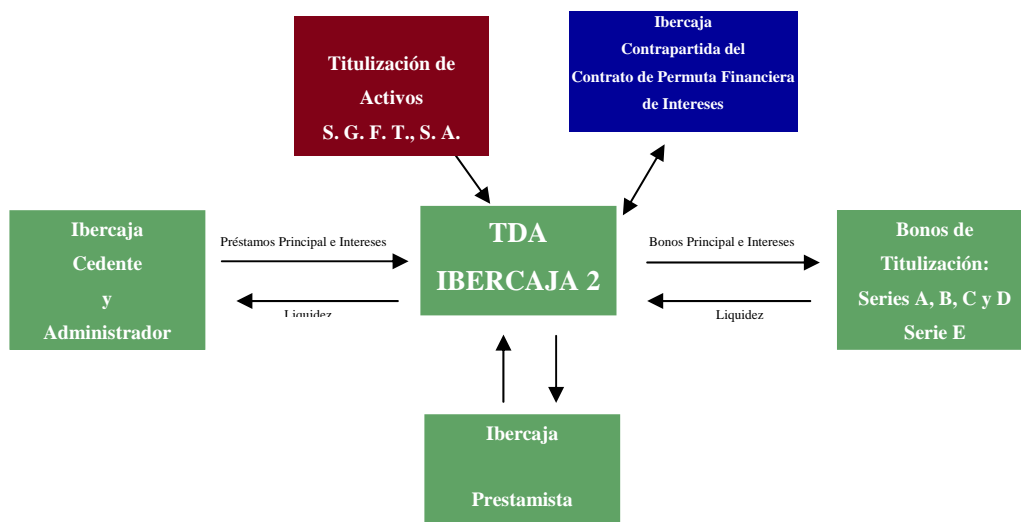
Titulización de Activos S. G. F. T., S. A.

Ibercaja Contrapartida del Contrato de Permuta Financiera de Intereses

Ibercaja Cedente y Administrador

Préstamos Principal e Intereses

Liquidez

TDA IBERCAJA 2

Bonos Principal e Intereses

Liquidez

Bonos de Titulización: Series A, B, C y D Serie E

Ibercaja

Prestamista